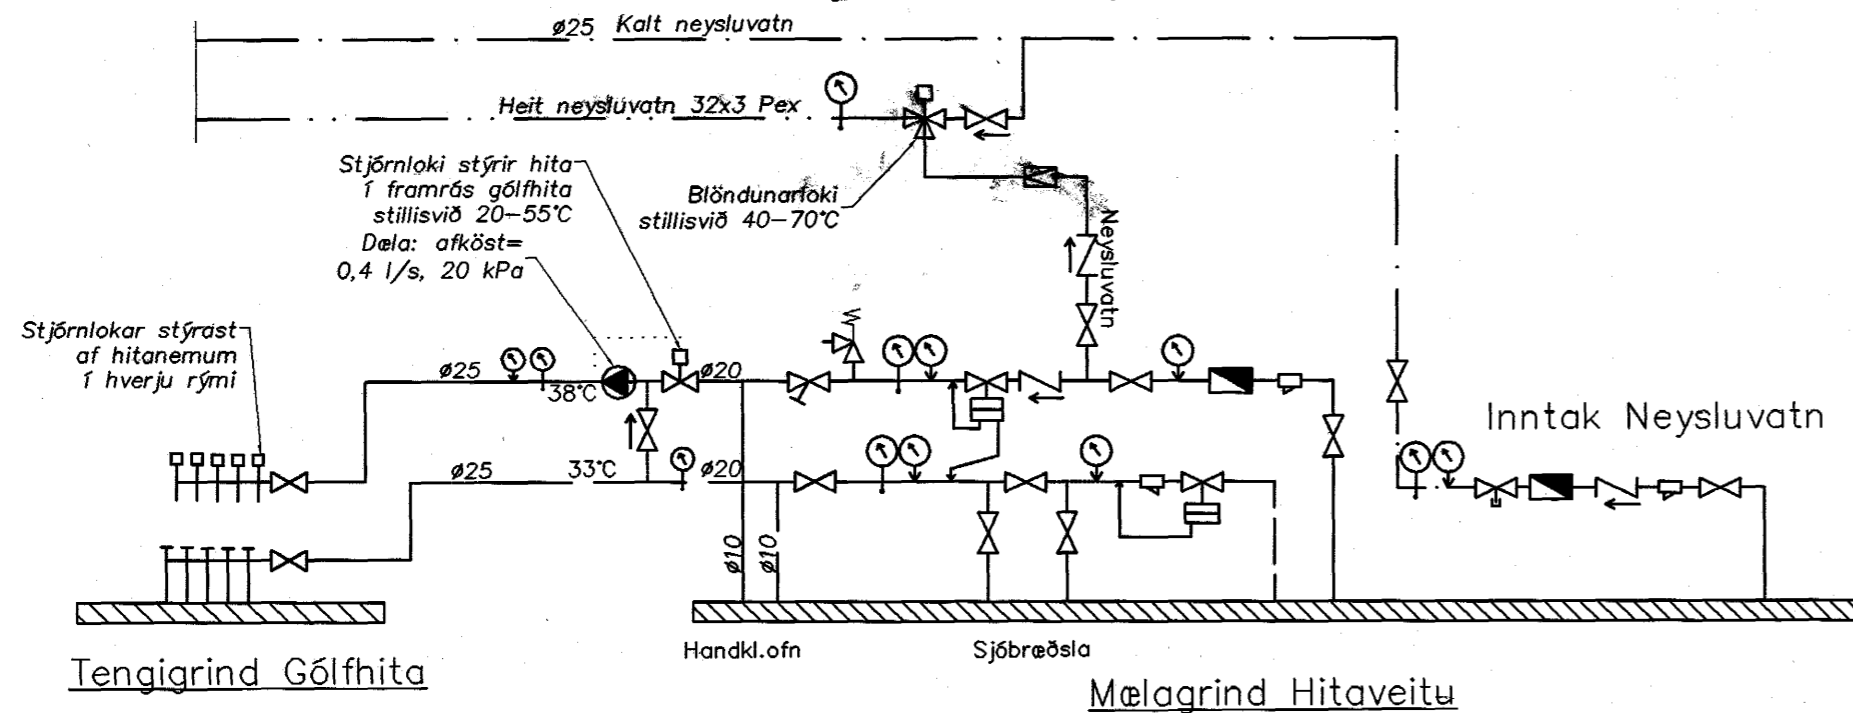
ø25 Kalt neysluvatn

Heit neysluvatn 32x3 Pex

Stjórnloki stýrir hita í framrás gólfhita stillisvið 20–55°C

Dæla: afköst= 0,4 l/s, 20 kPa

Blöndunarloki stillisvið 40–70°C

Neysluvatn

Stjórnlokar stýrast af hitanemum í hverju rými

ø25

38°C

ø20

ø25

33°C

ø20

ø10

ø10

Inntak Neysluvatn

Handkl.ofn

Sjóbræðsla

Tengigrind Gólfhita

Mælagrind Hitaveitu